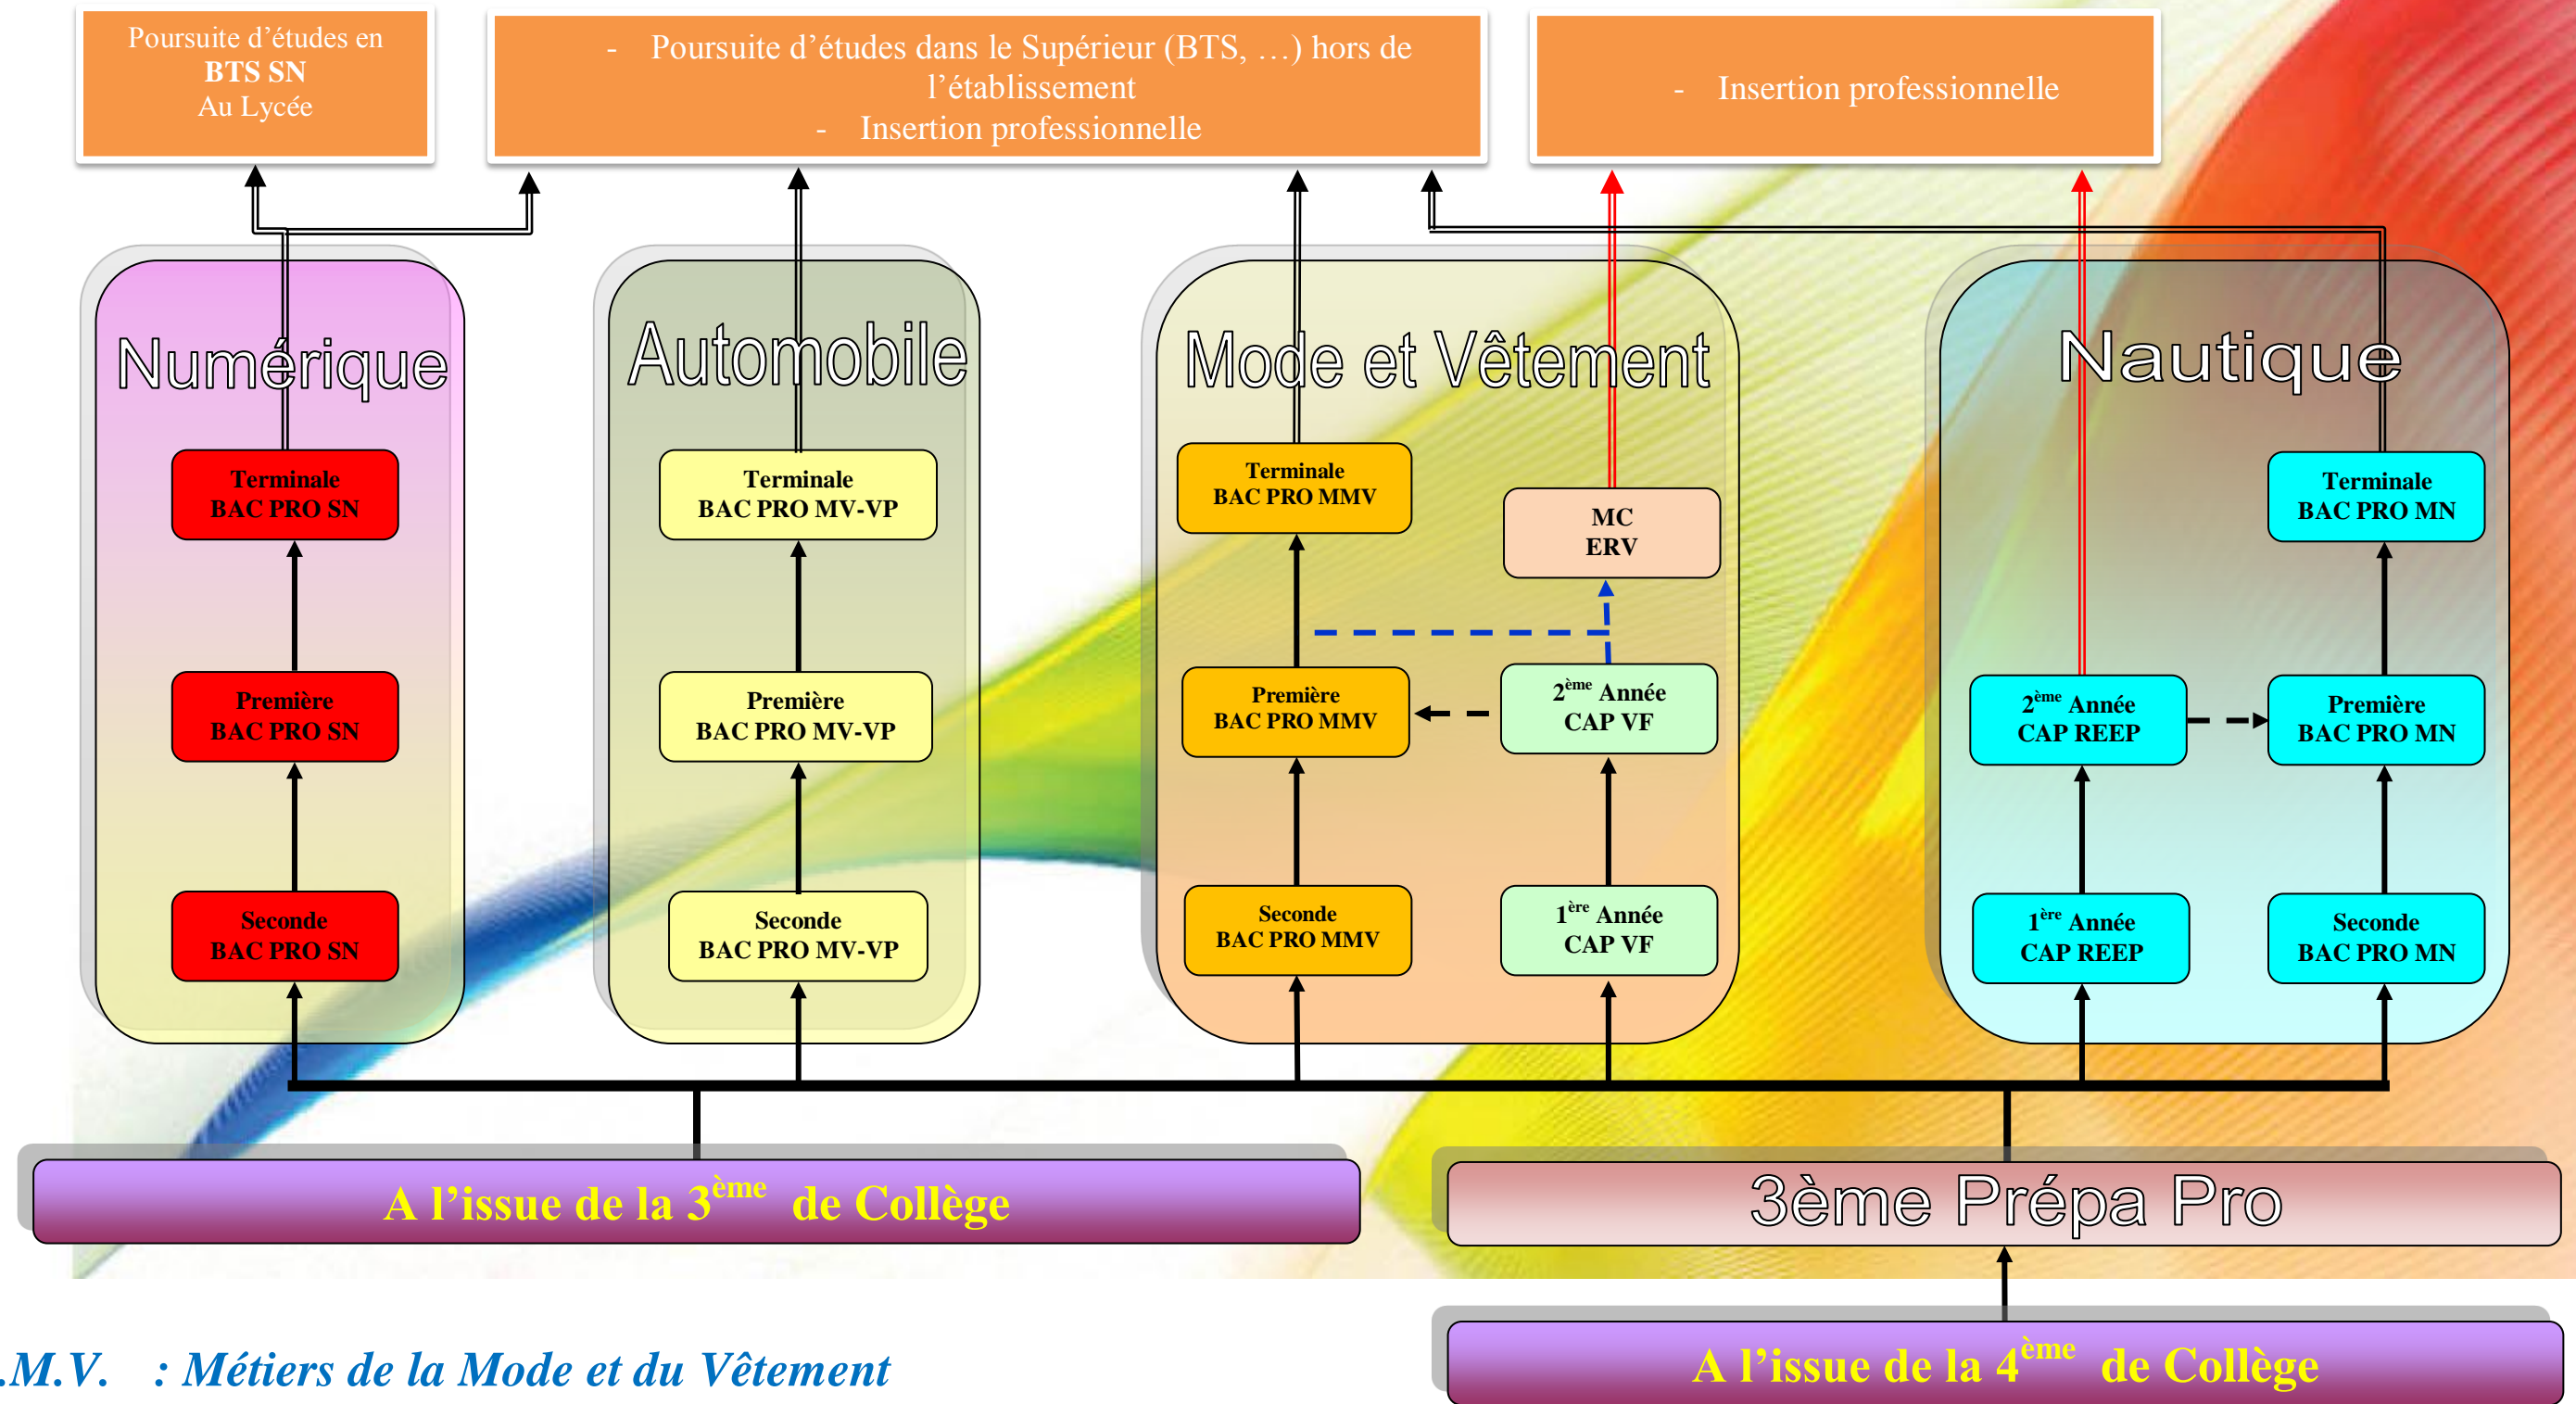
Poursuite d'études en
**BTS SN**
Au Lycée

- Poursuite d'études dans le Supérieur (BTS, …) hors de l'établissement
- Insertion professionnelle

- Insertion professionnelle

Numérique

Terminale
BAC PRO SN

Première
BAC PRO SN

Seconde
BAC PRO SN

Automobile

Terminale
BAC PRO MV-VP

Première
BAC PRO MV-VP

Seconde
BAC PRO MV-VP

Mode et Vêtement

Terminale
BAC PRO MMV

MC
ERV

Première
BAC PRO MMV

$2^{ème}$ Année
CAP VF

Seconde
BAC PRO MMV

$1^{ère}$ Année
CAP VF

Nautique

Terminale
BAC PRO MN

$2^{ème}$ Année
CAP REEP

Première
BAC PRO MN

$1^{ère}$ Année
CAP REEP

Seconde
BAC PRO MN

A l'issue de la $3^{ème}$ de Collège

3ème Prépa Pro

.M.V. : Métiers de la Mode et du Vêtement

A l'issue de la $4^{ème}$ de Collège